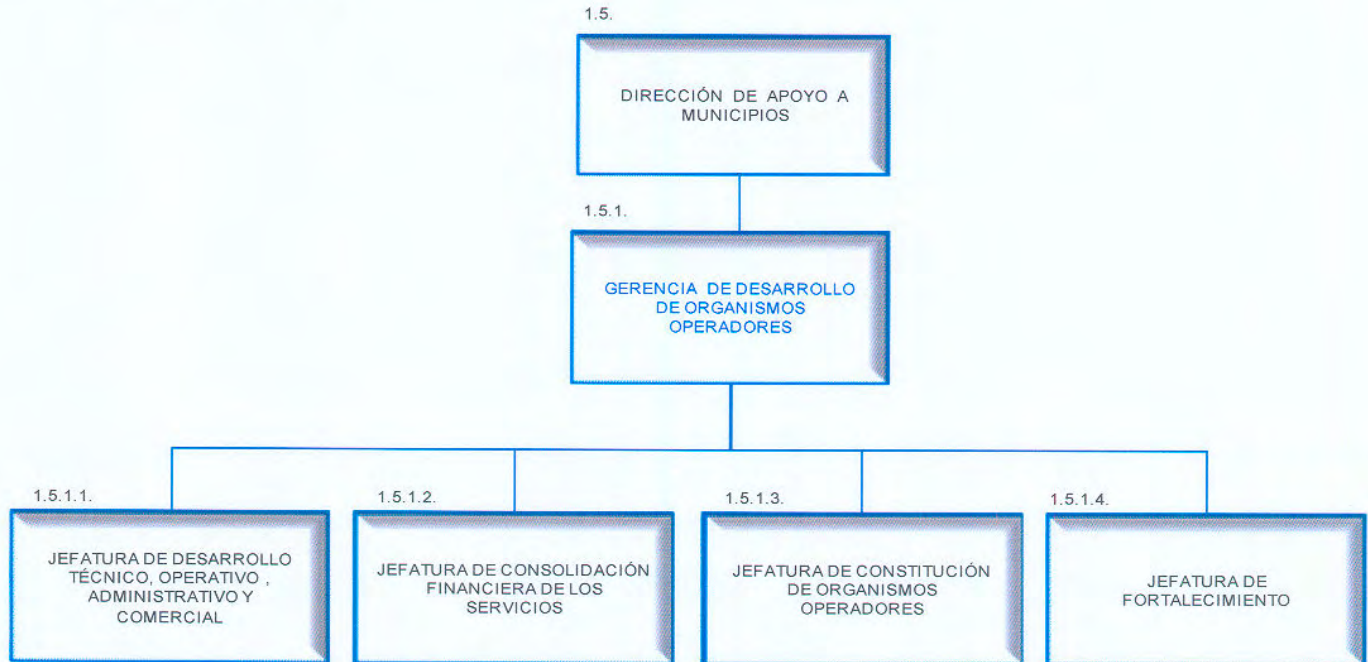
1.5.

DIRECCIÓN DE APOYO A MUNICIPIOS

1.5.1.

GERENCIA DE DESARROLLO DE ORGANISMOS OPERADORES

1.5.1.1.

JEFATURA DE DESARROLLO TÉCNICO, OPERATIVO , ADMINISTRATIVO Y COMERCIAL

1.5.1.2.

JEFATURA DE CONSOLIDACIÓN FINANCIERA DE LOS SERVICIOS

1.5.1.3.

JEFATURA DE CONSTITUCIÓN DE ORGANISMOS OPERADORES

1.5.1.4.

JEFATURA DE FORTALECIMIENTO